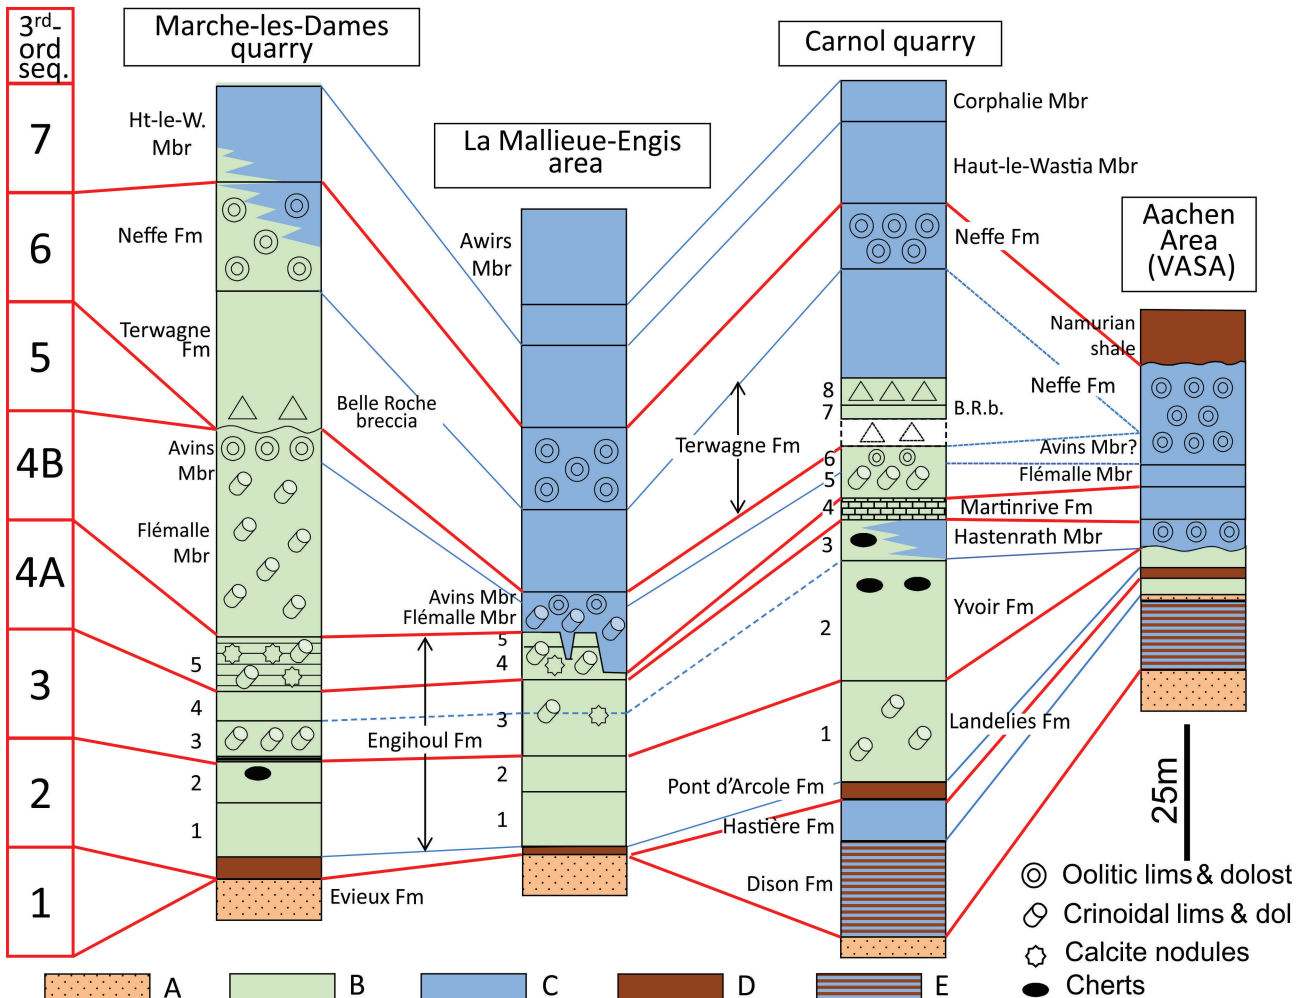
3rd-ord seq.

7
6
5
4B
4A
3
2
1

Marche-les-Dames quarry

Ht-le-W. Mbr
Neffe Fm
Terwagne Fm
Avins Mbr
Flémalle Mbr
5
4
3
2
1
Evieux Fm

La Mallieue-Engis area

Awirs Mbr
Belle Roche breccia
Avins Mbr
Flémalle Mbr
5
4
3
2
1
Engihoul Fm

Carnol quarry

Corphalie Mbr
Haut-le-Wastia Mbr
Neffe Fm
8
7
B.R.b.
Terwagne Fm
6
5
4
Martinrive Fm
3
Hastenrath Mbr
2
Yvoir Fm
1
Landelies Fm
Pont d'Arcole Fm
Hastière Fm
Dison Fm

Aachen Area (VASA)

Namurian shale
Neffe Fm
Avins Mbr?
Flémalle Mbr

25m

Oolitic lims & dolost
Crinoidal lims & dol
Calcite nodules
Cherts

A
B
C
D
E